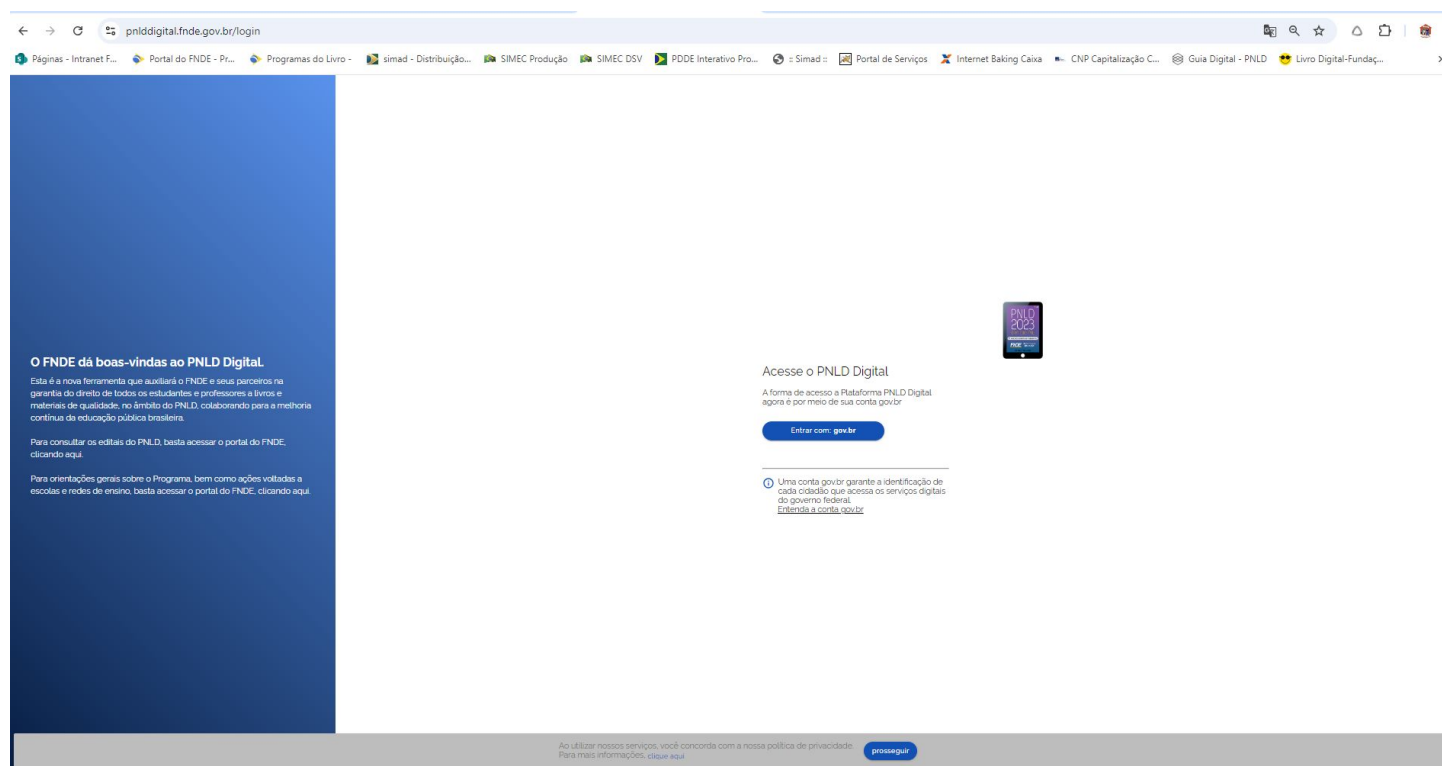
pnlddigital.fnde.gov.br/login

Páginas - Intranet F... Portal do FNDE - Pr... Programas do Livro - simad - Distribuição... SIMEC Produção SIMEC DSV PDDE Interativo Pro... :: Simad :: Portal de Serviços Internet Baking Caixa CNP Capitalização C... Guia Digital - PNLD Livro Digital-Fundaç...

O FNDE dá boas-vindas ao PNLD Digital.

Esta é a nova ferramenta que auxiliará o FNDE e seus parceiros na garantia do direito de todos os estudantes e professores a livros e materiais de qualidade, no âmbito do PNLD, colaborando para a melhoria contínua da educação pública brasileira.

Para consultar os editais do PNLD, basta acessar o portal do FNDE, clicando aqui.

Para orientações gerais sobre o Programa, bem como ações voltadas a escolas e redes de ensino, basta acessar o portal do FNDE, clicando aqui.

PNLD 2023

Acesse o PNLD Digital

A forma de acesso a Plataforma PNLD Digital agora é por meio de sua conta gov.br

Entrar com: gov.br

Uma conta gov.br garante a identificação de cada cidadão que acessa os serviços digitais do governo federal.
Entenda a conta gov.br

Ao utilizar nossos serviços, você concorda com a nossa política de privacidade.
Para mais informações, clique aqui

prosseguir